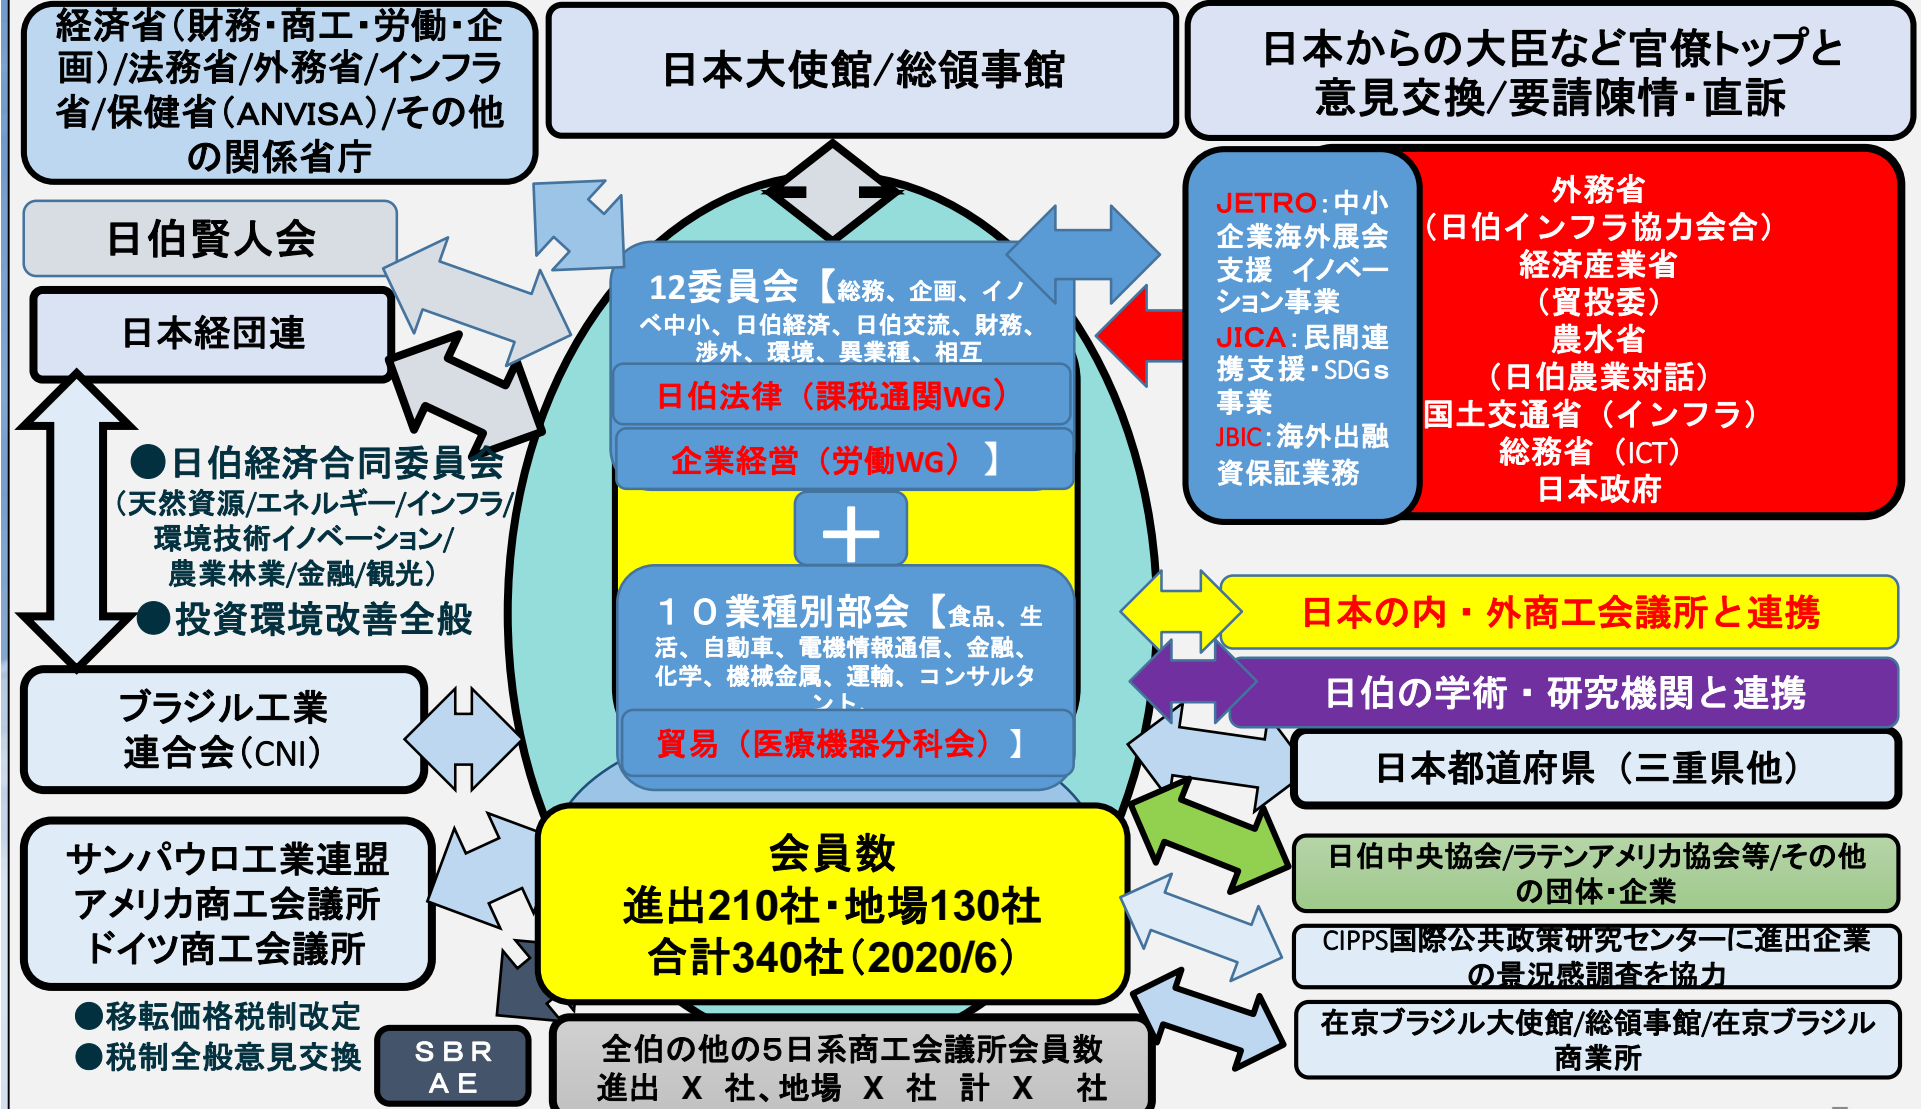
経済省(財務・商工・労働・企画)/法務省/外務省/インフラ省/保健省(ANVISA)/その他の関係省庁

日本大使館/総領事館

日本からの大臣など官僚トップと意見交換/要請陳情・直訴

日伯賢人会

日本経団連

12委員会【総務、企画、イノベ中小、日伯経済、日伯交流、財務、渉外、環境、異業種、相互

日伯法律(課税通関WG)

企業経営(労働WG)】

JETRO:中小企業海外展会支援 イノベーション事業
JICA:民間連携支援・SDGs事業
JBIC:海外出融資保証業務

外務省
(日伯インフラ協力会合)
経済産業省
(貿投委)
農水省
(日伯農業対話)
国土交通省(インフラ)
総務省(ICT)
日本政府

●日伯経済合同委員会
(天然資源/エネルギー/インフラ/環境技術イノベーション/農業林業/金融/観光)
●投資環境改善全般

+

10業種別部会【食品、生活、自動車、電機情報通信、金融、化学、機械金属、運輸、コンサルタント、

貿易(医療機器分科会)】

日本の内・外商工会議所と連携

日伯の学術・研究機関と連携

ブラジル工業連合会(CNI)

日本都道府県(三重県他)

サンパウロ工業連盟
アメリカ商工会議所
ドイツ商工会議所

会員数
進出210社・地場130社
合計340社(2020/6)

日伯中央協会/ラテンアメリカ協会等/その他の団体・企業

CIPPS国際公共政策研究センターに進出企業の景況感調査を協力

●移転価格税制改定
●税制全般意見交換

SBRAE

全伯の他の5日系商工会議所会員数
進出 X 社、地場 X 社 計 X 社

在京ブラジル大使館/総領事館/在京ブラジル商業所